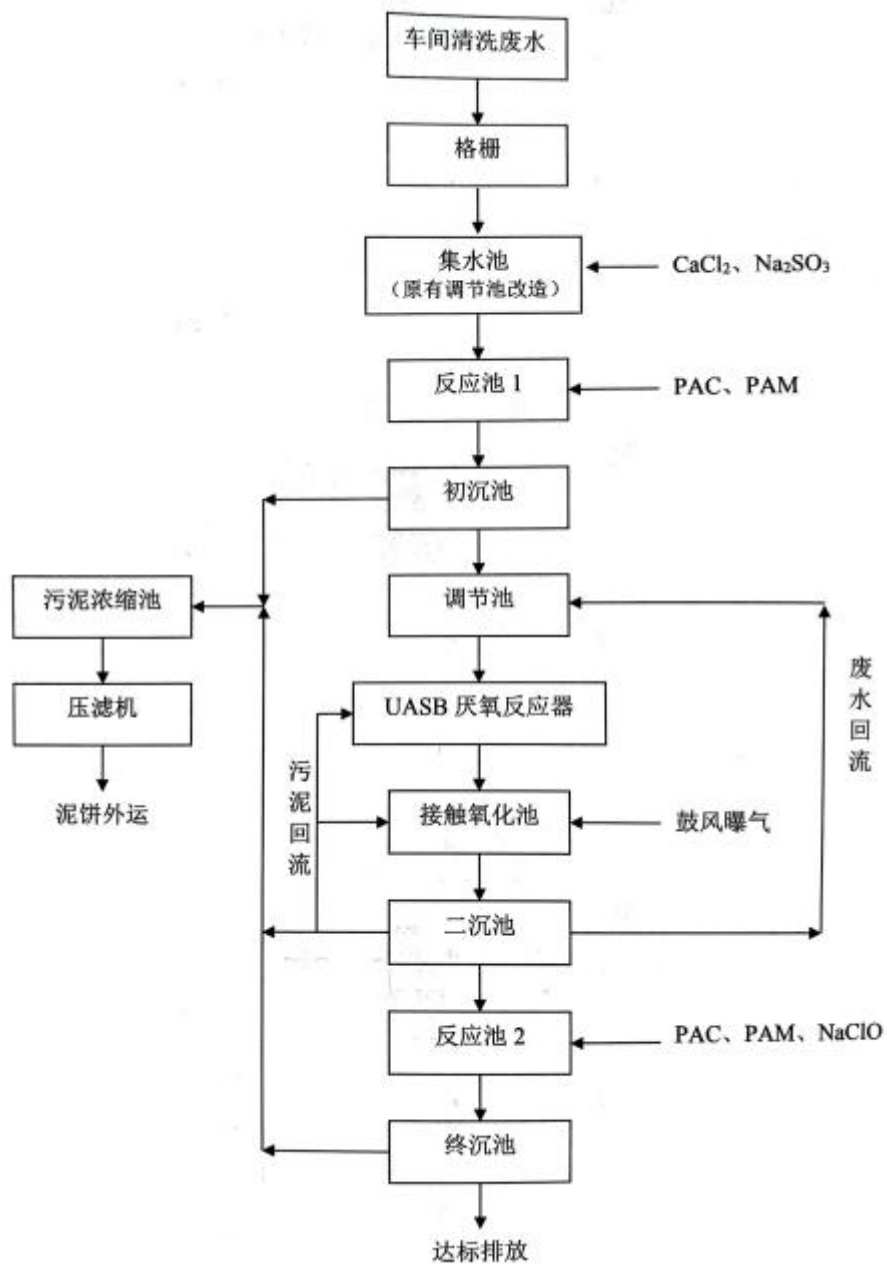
车间清洗废水

格栅

集水池
（原有调节池改造）

$CaCl_2$、$Na_2SO_3$

反应池 1

PAC、PAM

初沉池

污泥浓缩池

调节池

压滤机

UASB 厌氧反应器

废水回流

泥饼外运

污泥回流

接触氧化池

鼓风曝气

二沉池

反应池 2

PAC、PAM、NaClO

终沉池

达标排放